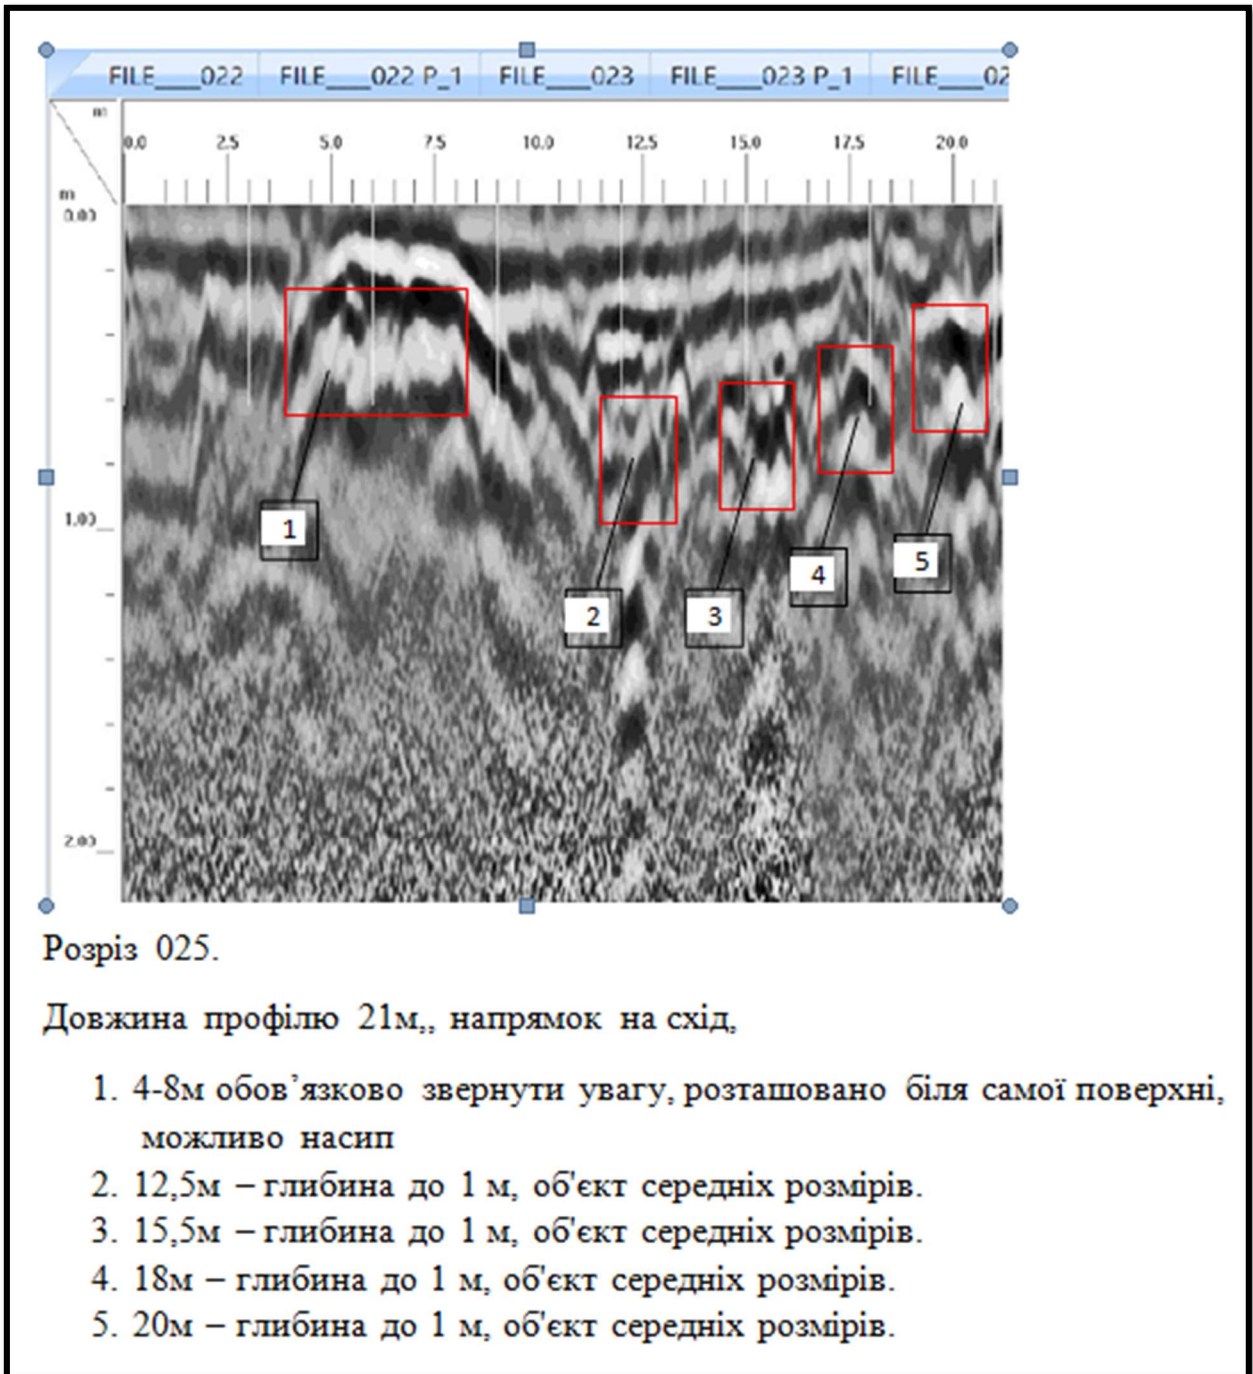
FILE___022 FILE___022 P_1 FILE___023 FILE___023 P_1 FILE___02

m

0.0 2.5 5.0 7.5 10.0 12.5 15.0 17.5 20.0

m
0.00

1.00

2.00

1

2

3

4

5

Розріз 025.

Довжина профілю 21м,, напрямок на схід,

1. 4-8м обов’язково звернути увагу, розташовано біля самої поверхні, можливо насип
2. 12,5м – глибина до 1 м, об'єкт середніх розмірів.
3. 15,5м – глибина до 1 м, об'єкт середніх розмірів.
4. 18м – глибина до 1 м, об'єкт середніх розмірів.
5. 20м – глибина до 1 м, об'єкт середніх розмірів.